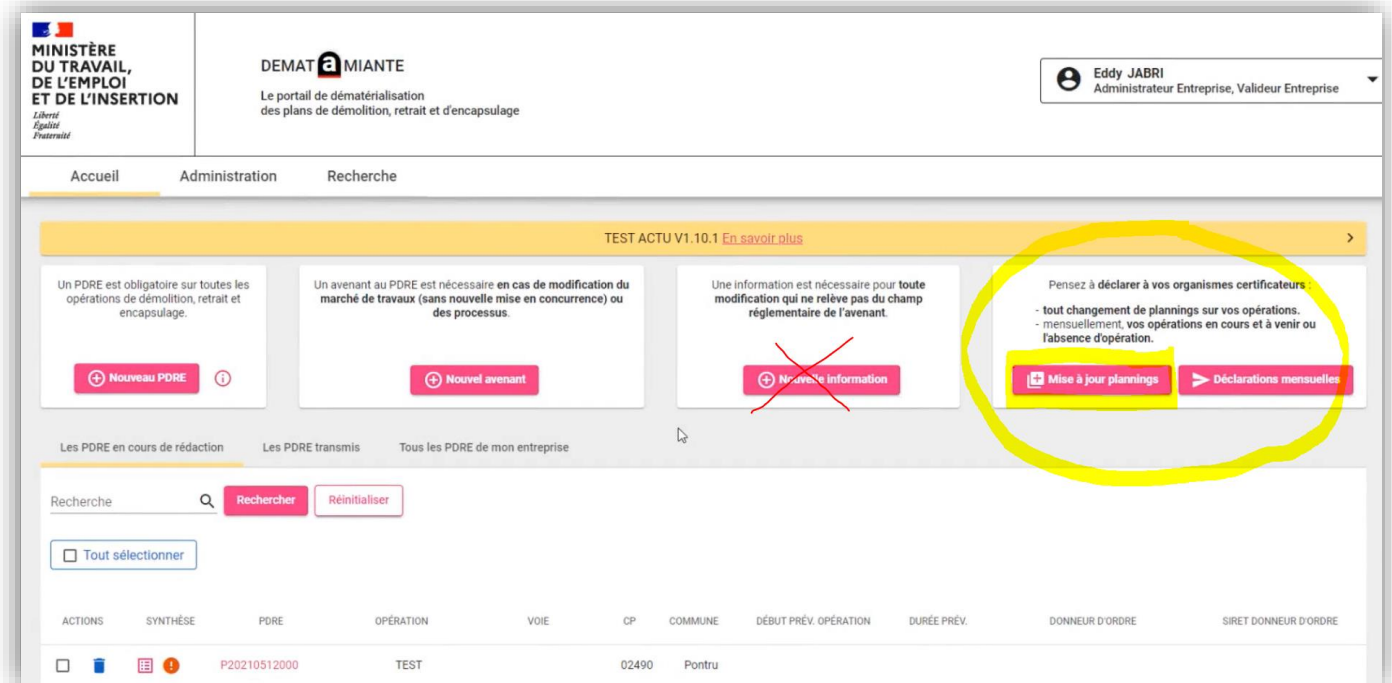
MINISTÈRE DU TRAVAIL, DE L'EMPLOI ET DE L'INSERTION
Liberté
Égalité
Fraternité

DEMAT a MIANTE
Le portail de dématérialisation des plans de démolition, retrait et d'encapsulage

Eddy JABRI
Administrateur Entreprise, Valideur Entreprise

Accueil
Administration
Recherche

TEST ACTU V1.10.1 En savoir plus

Un PDRE est obligatoire sur toutes les opérations de démolition, retrait et encapsulage.

Nouveau PDRE

Un avenant au PDRE est nécessaire en cas de modification du marché de travaux (sans nouvelle mise en concurrence) ou des processus.

Nouvel avenant

Une information est nécessaire pour toute modification qui ne relève pas du champ réglementaire de l'avenant.

Nouvelle information

Pensez à déclarer à vos organismes certificateurs :
- tout changement de plannings sur vos opérations.
- mensuellement, vos opérations en cours et à venir ou l'absence d'opération.

Mise à jour plannings
Déclarations mensuelles

Les PDRE en cours de rédaction
Les PDRE transmis
Tous les PDRE de mon entreprise

Recherche
Rechercher
Réinitialiser

Tout sélectionner

| ACTIONS | SYNTHÈSE | PDRE | OPÉRATION | VOIE | CP | COMMUNE | DÉBUT PRÉV. OPÉRATION | DURÉE PRÉV. | DONNEUR D'ORDRE | SIRET DONNEUR D'ORDRE |
|---|---|---|---|---|---|---|---|---|---|---|
| | | P20210512000 | TEST | | 02490 | Pontru | | | | |